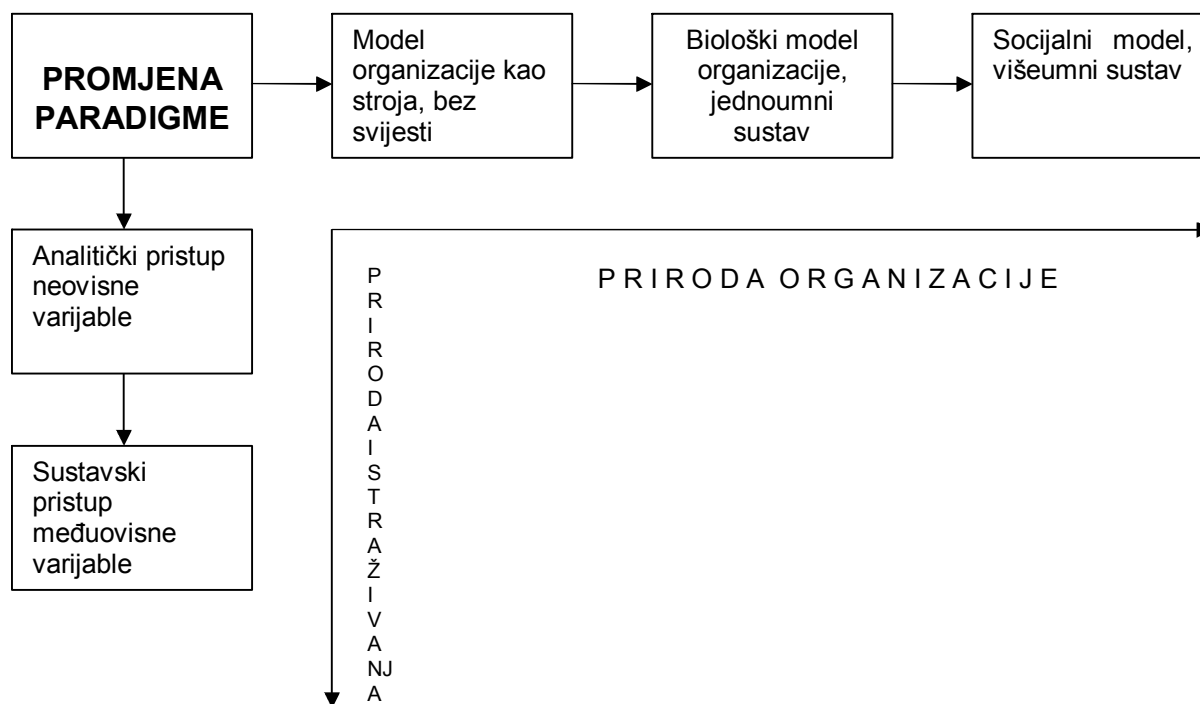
PROMJENA PARADIGME

Model organizacije kao stroja, bez svijesti

Biološki model organizacije, jednoumni sustav

Socijalni model, višeumni sustav

Analitički pristup neovisne varijable

Sustavski pristup međuovisne varijable

PRIRODA ISTRAŽIVANJA

PRIRODA ORGANIZACIJE